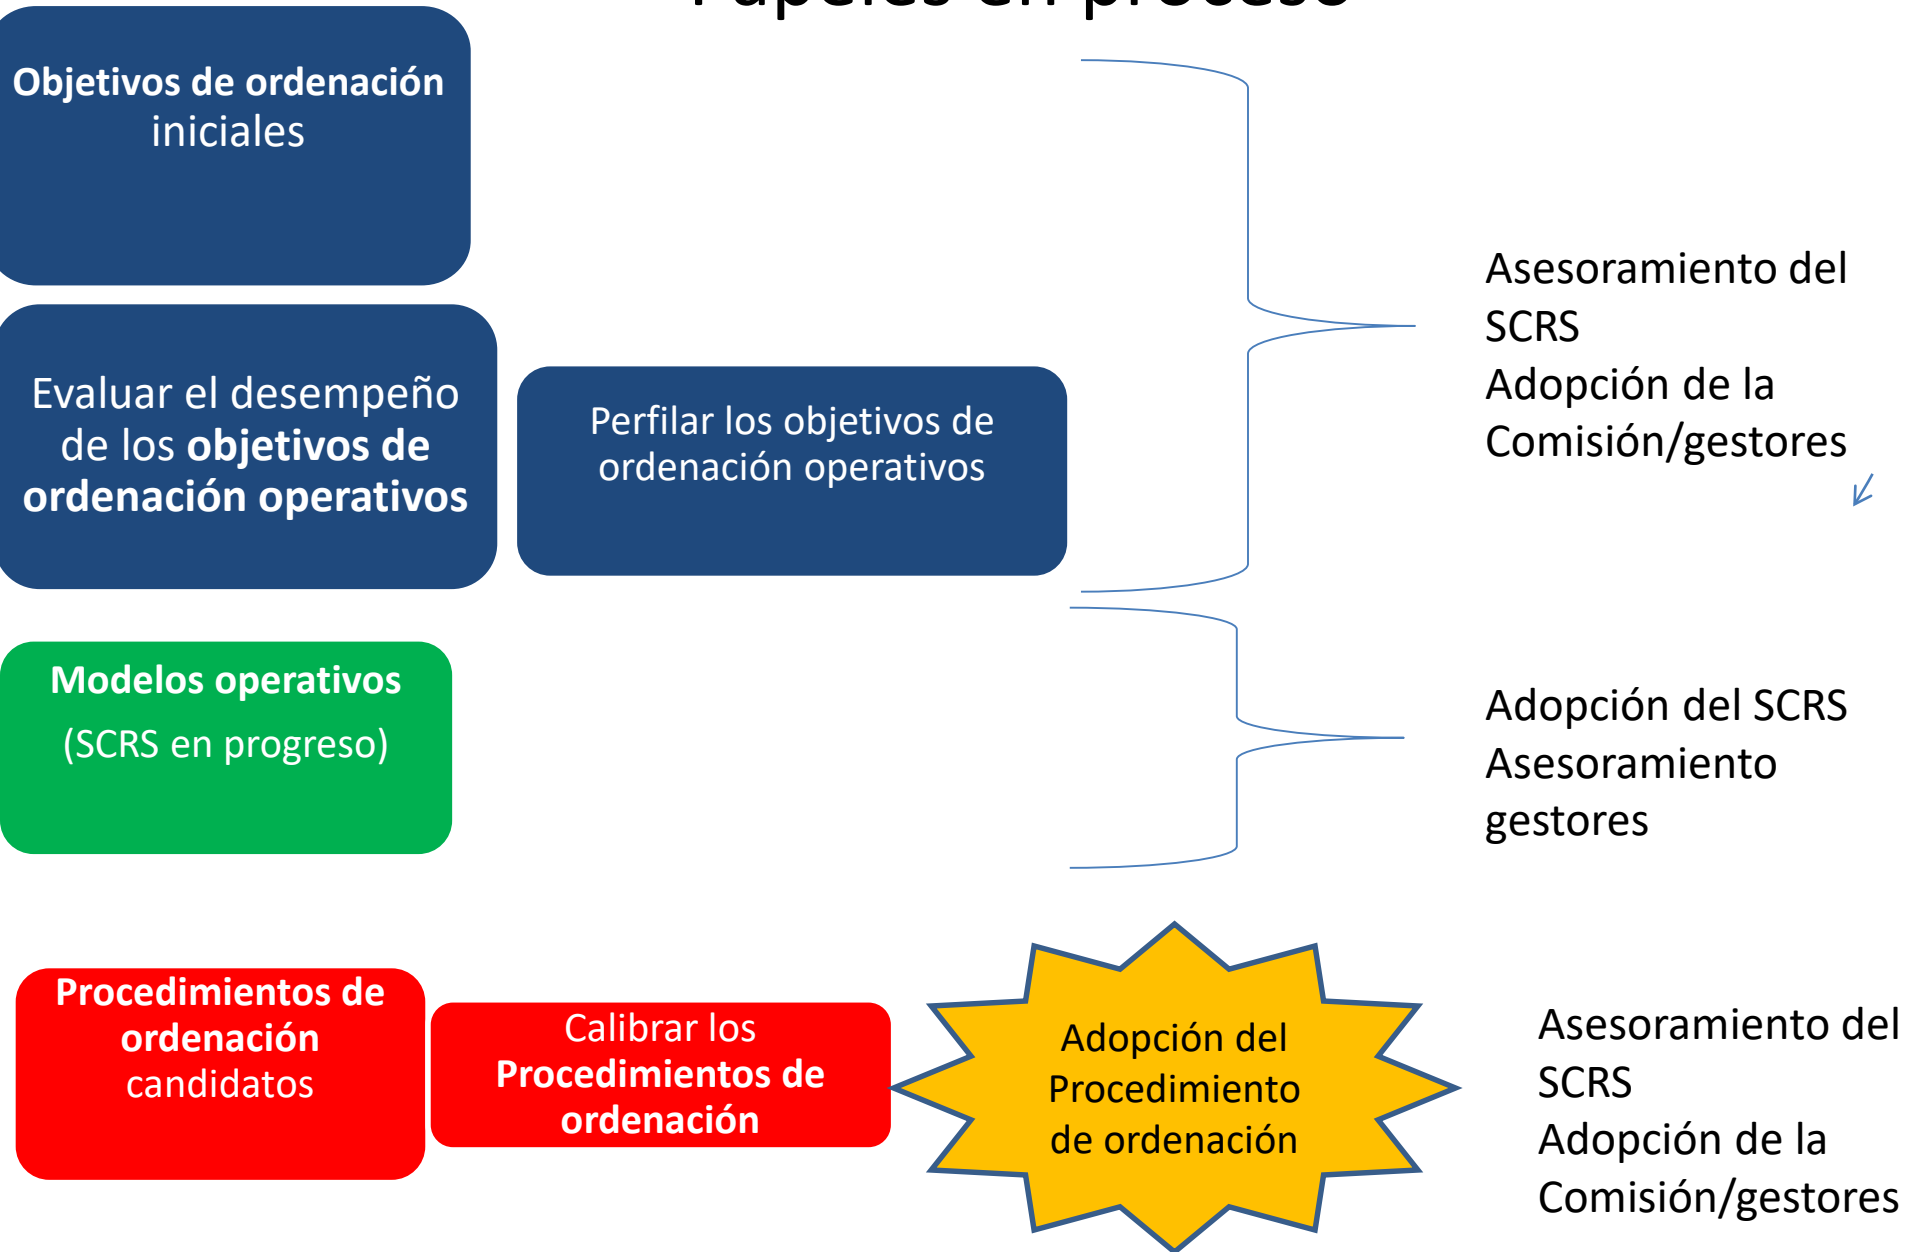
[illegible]

Objetivos de ordenación iniciales

Evaluar el desempeño de los **objetivos de ordenación operativos**

Perfilar los objetivos de ordenación operativos

Asesoramiento del SCRS
Adopción de la Comisión/gestores

Modelos operativos
(SCRS en progreso)

Adopción del SCRS
Asesoramiento gestores

Procedimientos de ordenación candidatos

Calibrar los **Procedimientos de ordenación**

Adopción del Procedimiento de ordenación

Asesoramiento del SCRS
Adopción de la Comisión/gestores